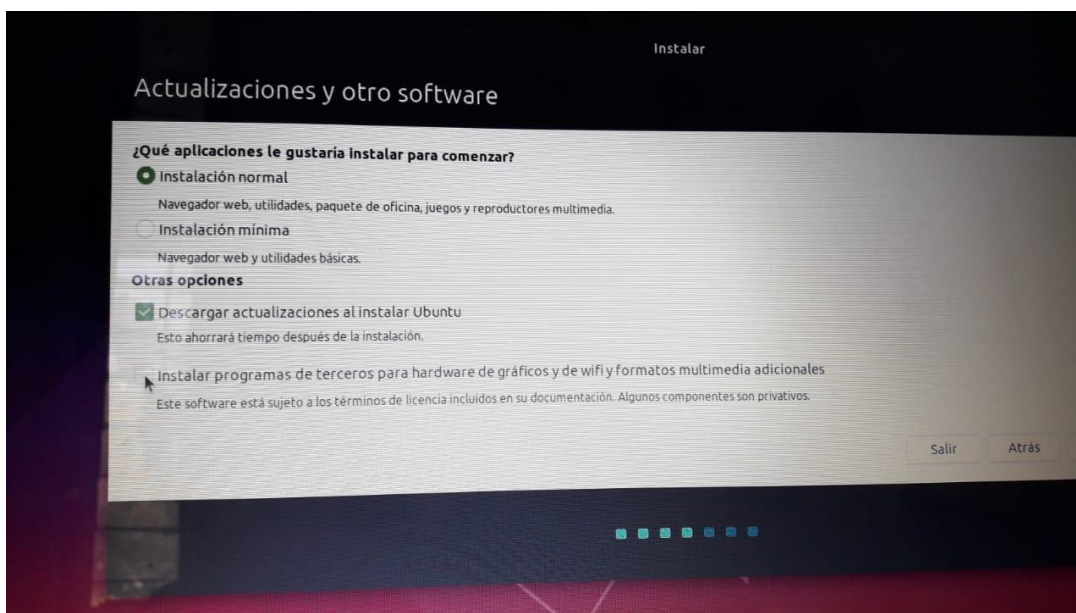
Instalar

Actualizaciones y otro software

¿Qué aplicaciones le gustaría instalar para comenzar?

Instalación normal

Navegador web, utilidades, paquete de oficina, juegos y reproductores multimedia.

Instalación mínima

Navegador web y utilidades básicas.

Otras opciones

Descargar actualizaciones al instalar Ubuntu

Esto ahorrará tiempo después de la instalación.

Instalar programas de terceros para hardware de gráficos y de wifi y formatos multimedia adicionales

Este software está sujeto a los términos de licencia incluidos en su documentación. Algunos componentes son privativos.

Salir

Atrás